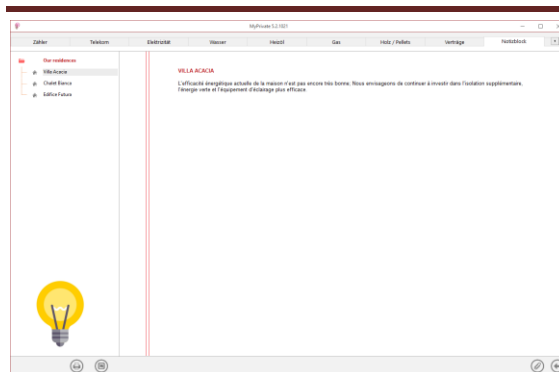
MyPrivate 5.2.1021

Zähler
Telekom
Elektrizität
Wasser
Heizöl
Gas
Holz / Pellets
Verträge
Notizblock

Our residences
Villa Acacia
Chalet Bianco
Edifice Future

VILLA ACACIA

L'efficacité énergétique actuelle de la maison n'est pas encore très bonne. Nous envisageons de continuer à investir dans l'isolation supplémentaire, l'énergie verte et l'équipement d'éclairage plus efficace.